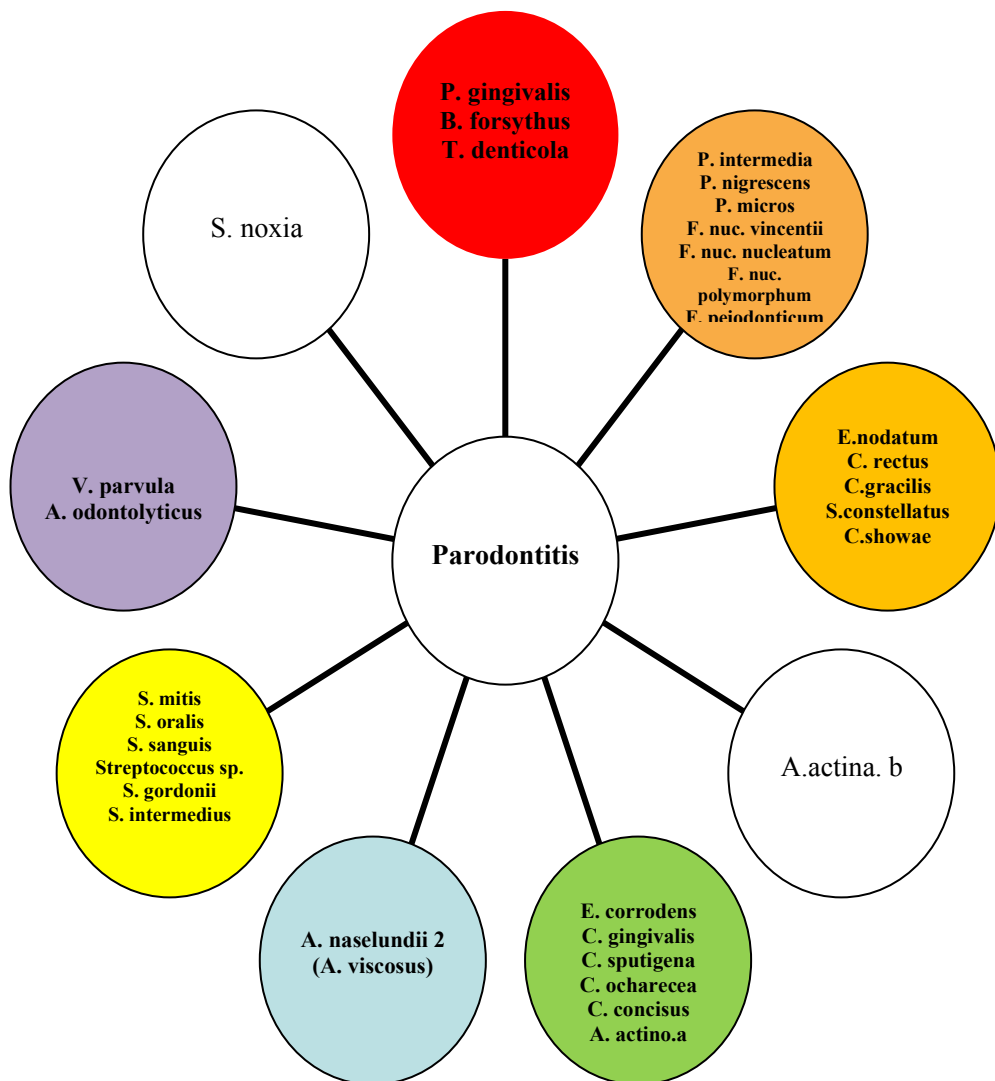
P. gingivalis
B. forsythus
T. denticola

P. intermedia
P. nigrescens
P. micros
F. nuc. vincentii
F. nuc. nucleatum
F. nuc. polymorphum
F. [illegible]

E.nodatum
C. rectus
C.gracilis
S.constellatus
C.showae

A.actina. b

E. corrodens
C. gingivalis
C. sputigena
C. ocharecea
C. concisus
A. actino.a

A. naselundii 2
(A. viscosus)

S. mitis
S. oralis
S. sanguis
Streptococcus sp.
S. gordonii
S. intermedius

V. parvula
A. odontolyticus

S. noxia

Parodontitis